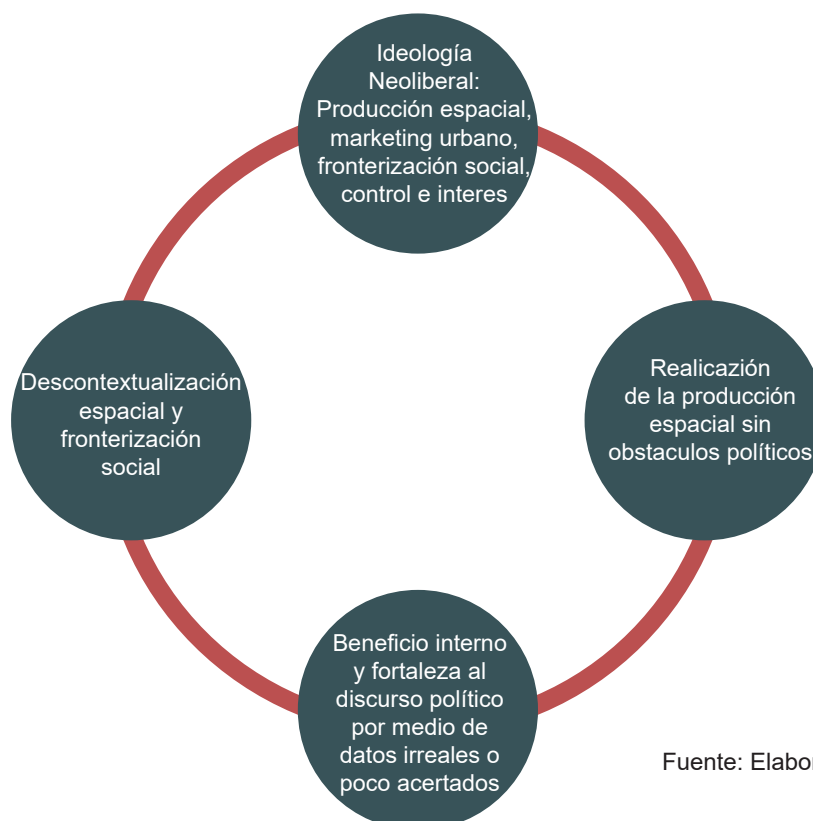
Ideología Neoliberal: Producción espacial, marketing urbano, fronterización social, control e interes

Realicazión de la producción espacial sin obstaculos políticos

Beneficio interno y fortaleza al discurso político por medio de datos irreales o poco acertados

Descontextualización espacial y fronterización social

Fuente: Elabor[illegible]